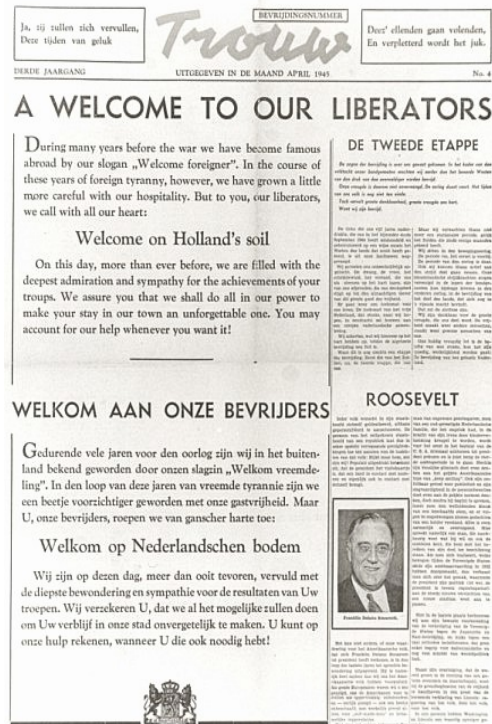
Ja, zij zullen zich vervullen, Deze tijden van geluk

BEVRIJDINGSNUMMER

Trouw

Door ellenden gaan volenden, En verpletterd wordt het juk.

DERDE JAARGANG

UITGEGEVEN IN DE MAAND APRIL 1945

No. 4

A WELCOME TO OUR LIBERATORS

During many years before the war we have become famous abroad by our slogan „Welcome foreigner". In the course of these years of foreign tyranny, however, we have grown a little more careful with our hospitality. But to you, our liberators, we call with all our heart:

Welcome on Holland's soil

On this day, more than ever before, we are filled with the deepest admiration and sympathy for the achievements of your troups. We assure you that we shall do all in our power to make your stay in our town an unforgettable one. You may account for our help whenever you want it!

DE TWEEDE ETAPPE

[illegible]

WELKOM AAN ONZE BEVRIJDERS

Gedurende vele jaren voor den oorlog zijn wij in het buitenland bekend geworden door onzen slagzin „Welkom vreemdeling". In den loop van deze jaren van vreemde tyrannie zijn we een beetje voorzichtiger geworden met onze gastvrijheid. Maar U, onze bevrijders, roepen we van ganscher harte toe:

Welkom op Nederlandschen bodem

Wij zijn op dezen dag, meer dan ooit tevoren, vervuld met de diepste bewondering en sympathie voor de resultaten van Uw troepen. Wij verzekeren U, dat we al het mogelijke zullen doen om Uw verblijf in onze stad onvergetelijk te maken. U kunt op onze hulp rekenen, wanneer U die ook noodig hebt!

ROOSEVELT

Franklin Delano Roosevelt

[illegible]